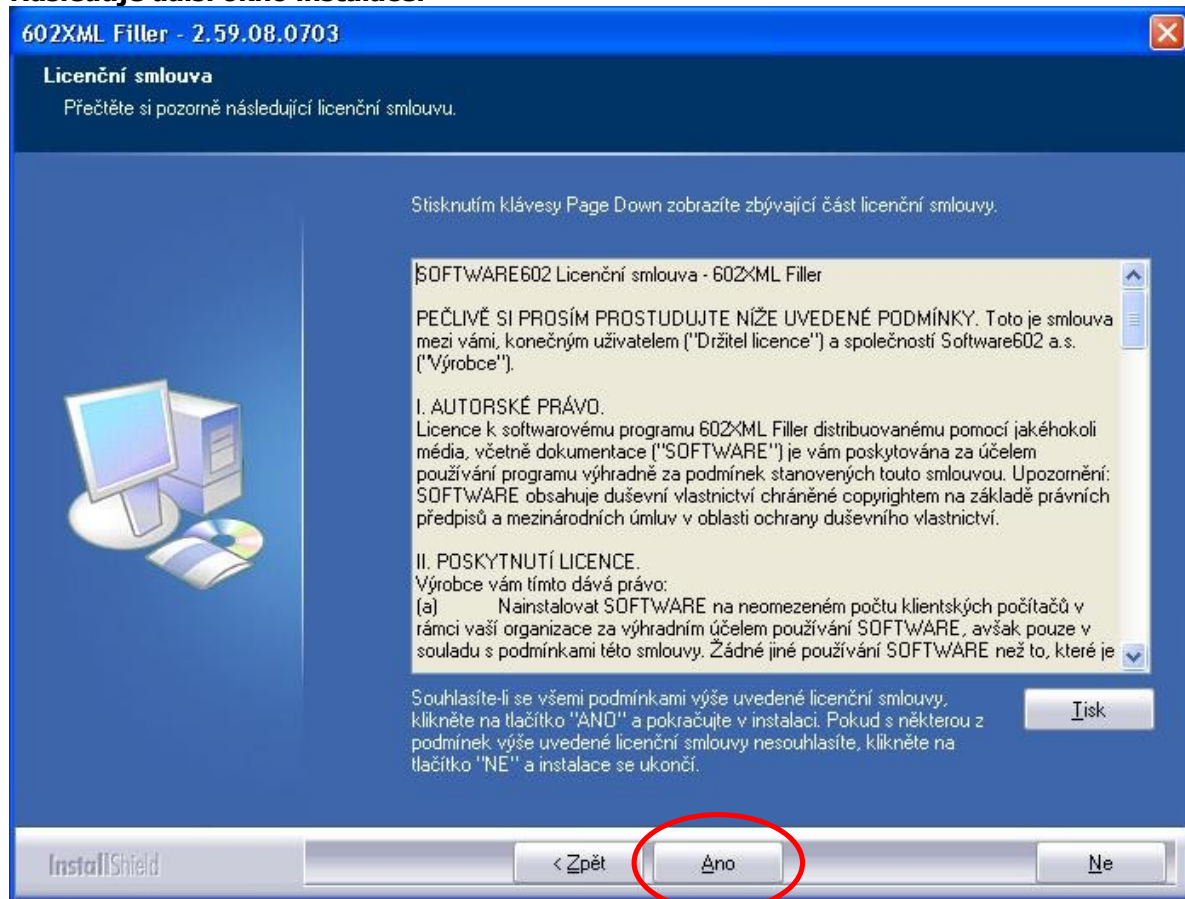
Následuje další okno instalace.

602XML Filler - 2.59.08.0703

Licenční smlouva
Přečtěte si pozorně následující licenční smlouvu.

Stisknutím klávesy Page Down zobrazíte zbývající část licenční smlouvy.

SOFTWARE602 Licenční smlouva - 602XML Filler

PEČLIVĚ SI PROSÍM PROSTUDUJTE NÍŽE UVEDENÉ PODMÍNKY. Toto je smlouva mezi vámi, konečným uživatelem ("Držitel licence") a společností Software602 a.s. ("Výrobce").

I. AUTORSKÉ PRÁVO.
Licence k softwarovému programu 602XML Filler distribuovanému pomocí jakéhokoli média, včetně dokumentace ("SOFTWARE") je vám poskytována za účelem používání programu výhradně za podmínek stanovených touto smlouvou. Upozornění: SOFTWARE obsahuje duševní vlastnictví chráněné copyrightem na základě právních předpisů a mezinárodních úmluv v oblasti ochrany duševního vlastnictví.

II. POSKYTNUTÍ LICENCE.
Výrobce vám tímto dává právo:
(a) Nainstalovat SOFTWARE na neomezeném počtu klientských počítačů v rámci vaší organizace za výhradním účelem používání SOFTWARE, avšak pouze v souladu s podmínkami této smlouvy. Žádné jiné používání SOFTWARE než to, které je

Souhlasíte-li se všemi podmínkami výše uvedené licenční smlouvy, klikněte na tlačítko "ANO" a pokračujte v instalaci. Pokud s některou z podmínek výše uvedené licenční smlouvy nesouhlasíte, klikněte na tlačítko "NE" a instalace se ukončí.

Tisk

InstallShield

< Zpět

Ano

Ne